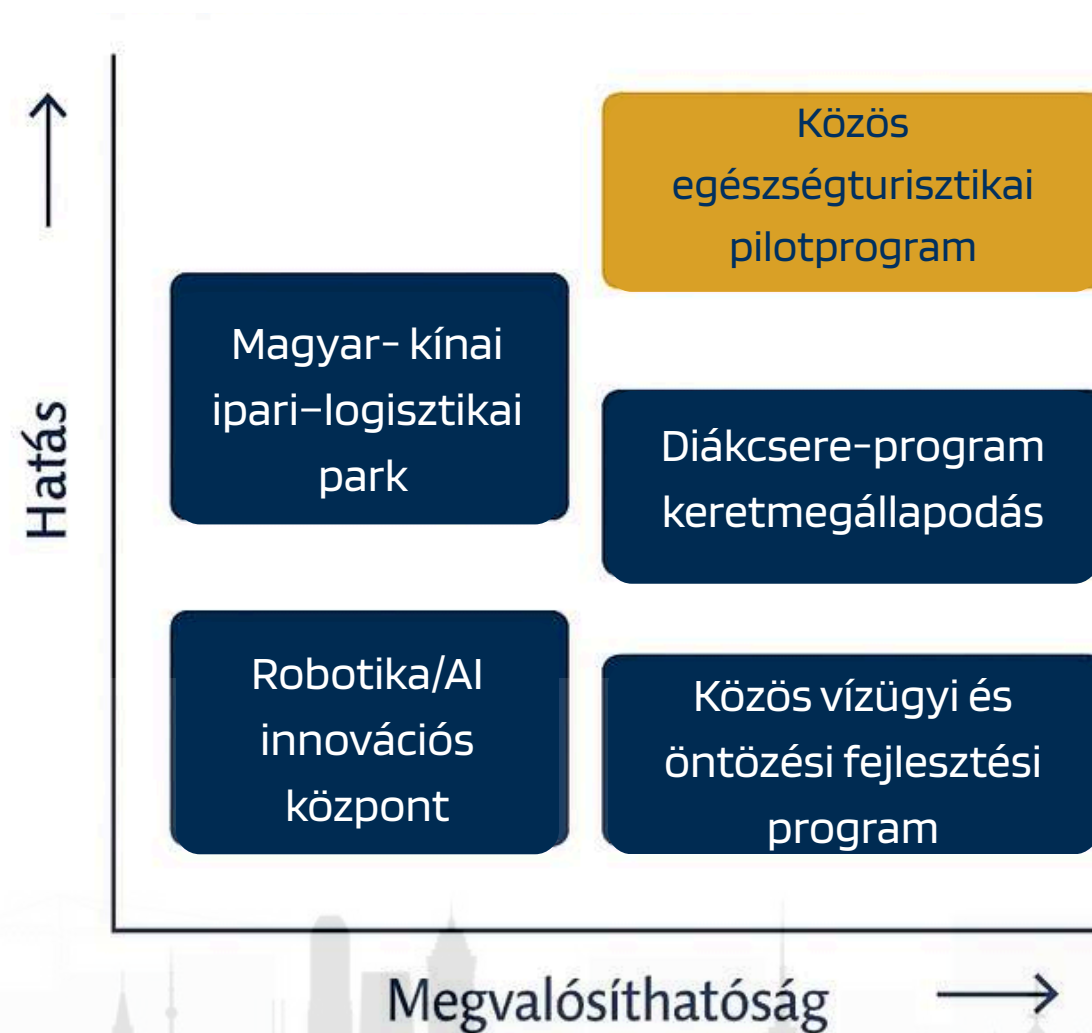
Hatás

Közös egészségturisztikai pilotprogram

Magyar- kínai ipari–logisztikai park

Diákcsere-program keretmegállapodás

Robotika/AI innovációs központ

Közös vízügyi és öntözési fejlesztési program

Megvalósíthatóság